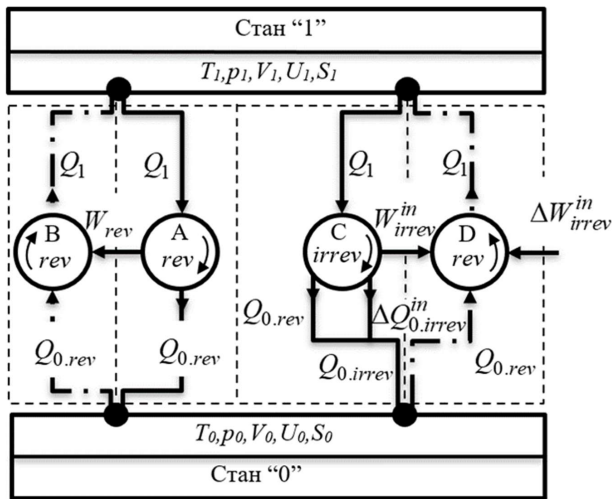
Стан "1"

$T_1, p_1, V_1, U_1, S_1$

$Q_1$

$Q_1$

$Q_1$

$Q_1$

B
$rev$

$W_{rev}$

A
$rev$

C
$irrev$

$W_{irrev}^{in}$

D
$rev$

$\Delta W_{irrev}^{in}$

$Q_{0.rev}$

$\Delta Q_{0.irrev}^{in}$

$Q_{0.rev}$

$Q_{0.rev}$

$Q_{0.irrev}$

$Q_{0.rev}$

$T_0, p_0, V_0, U_0, S_0$

Стан "0"